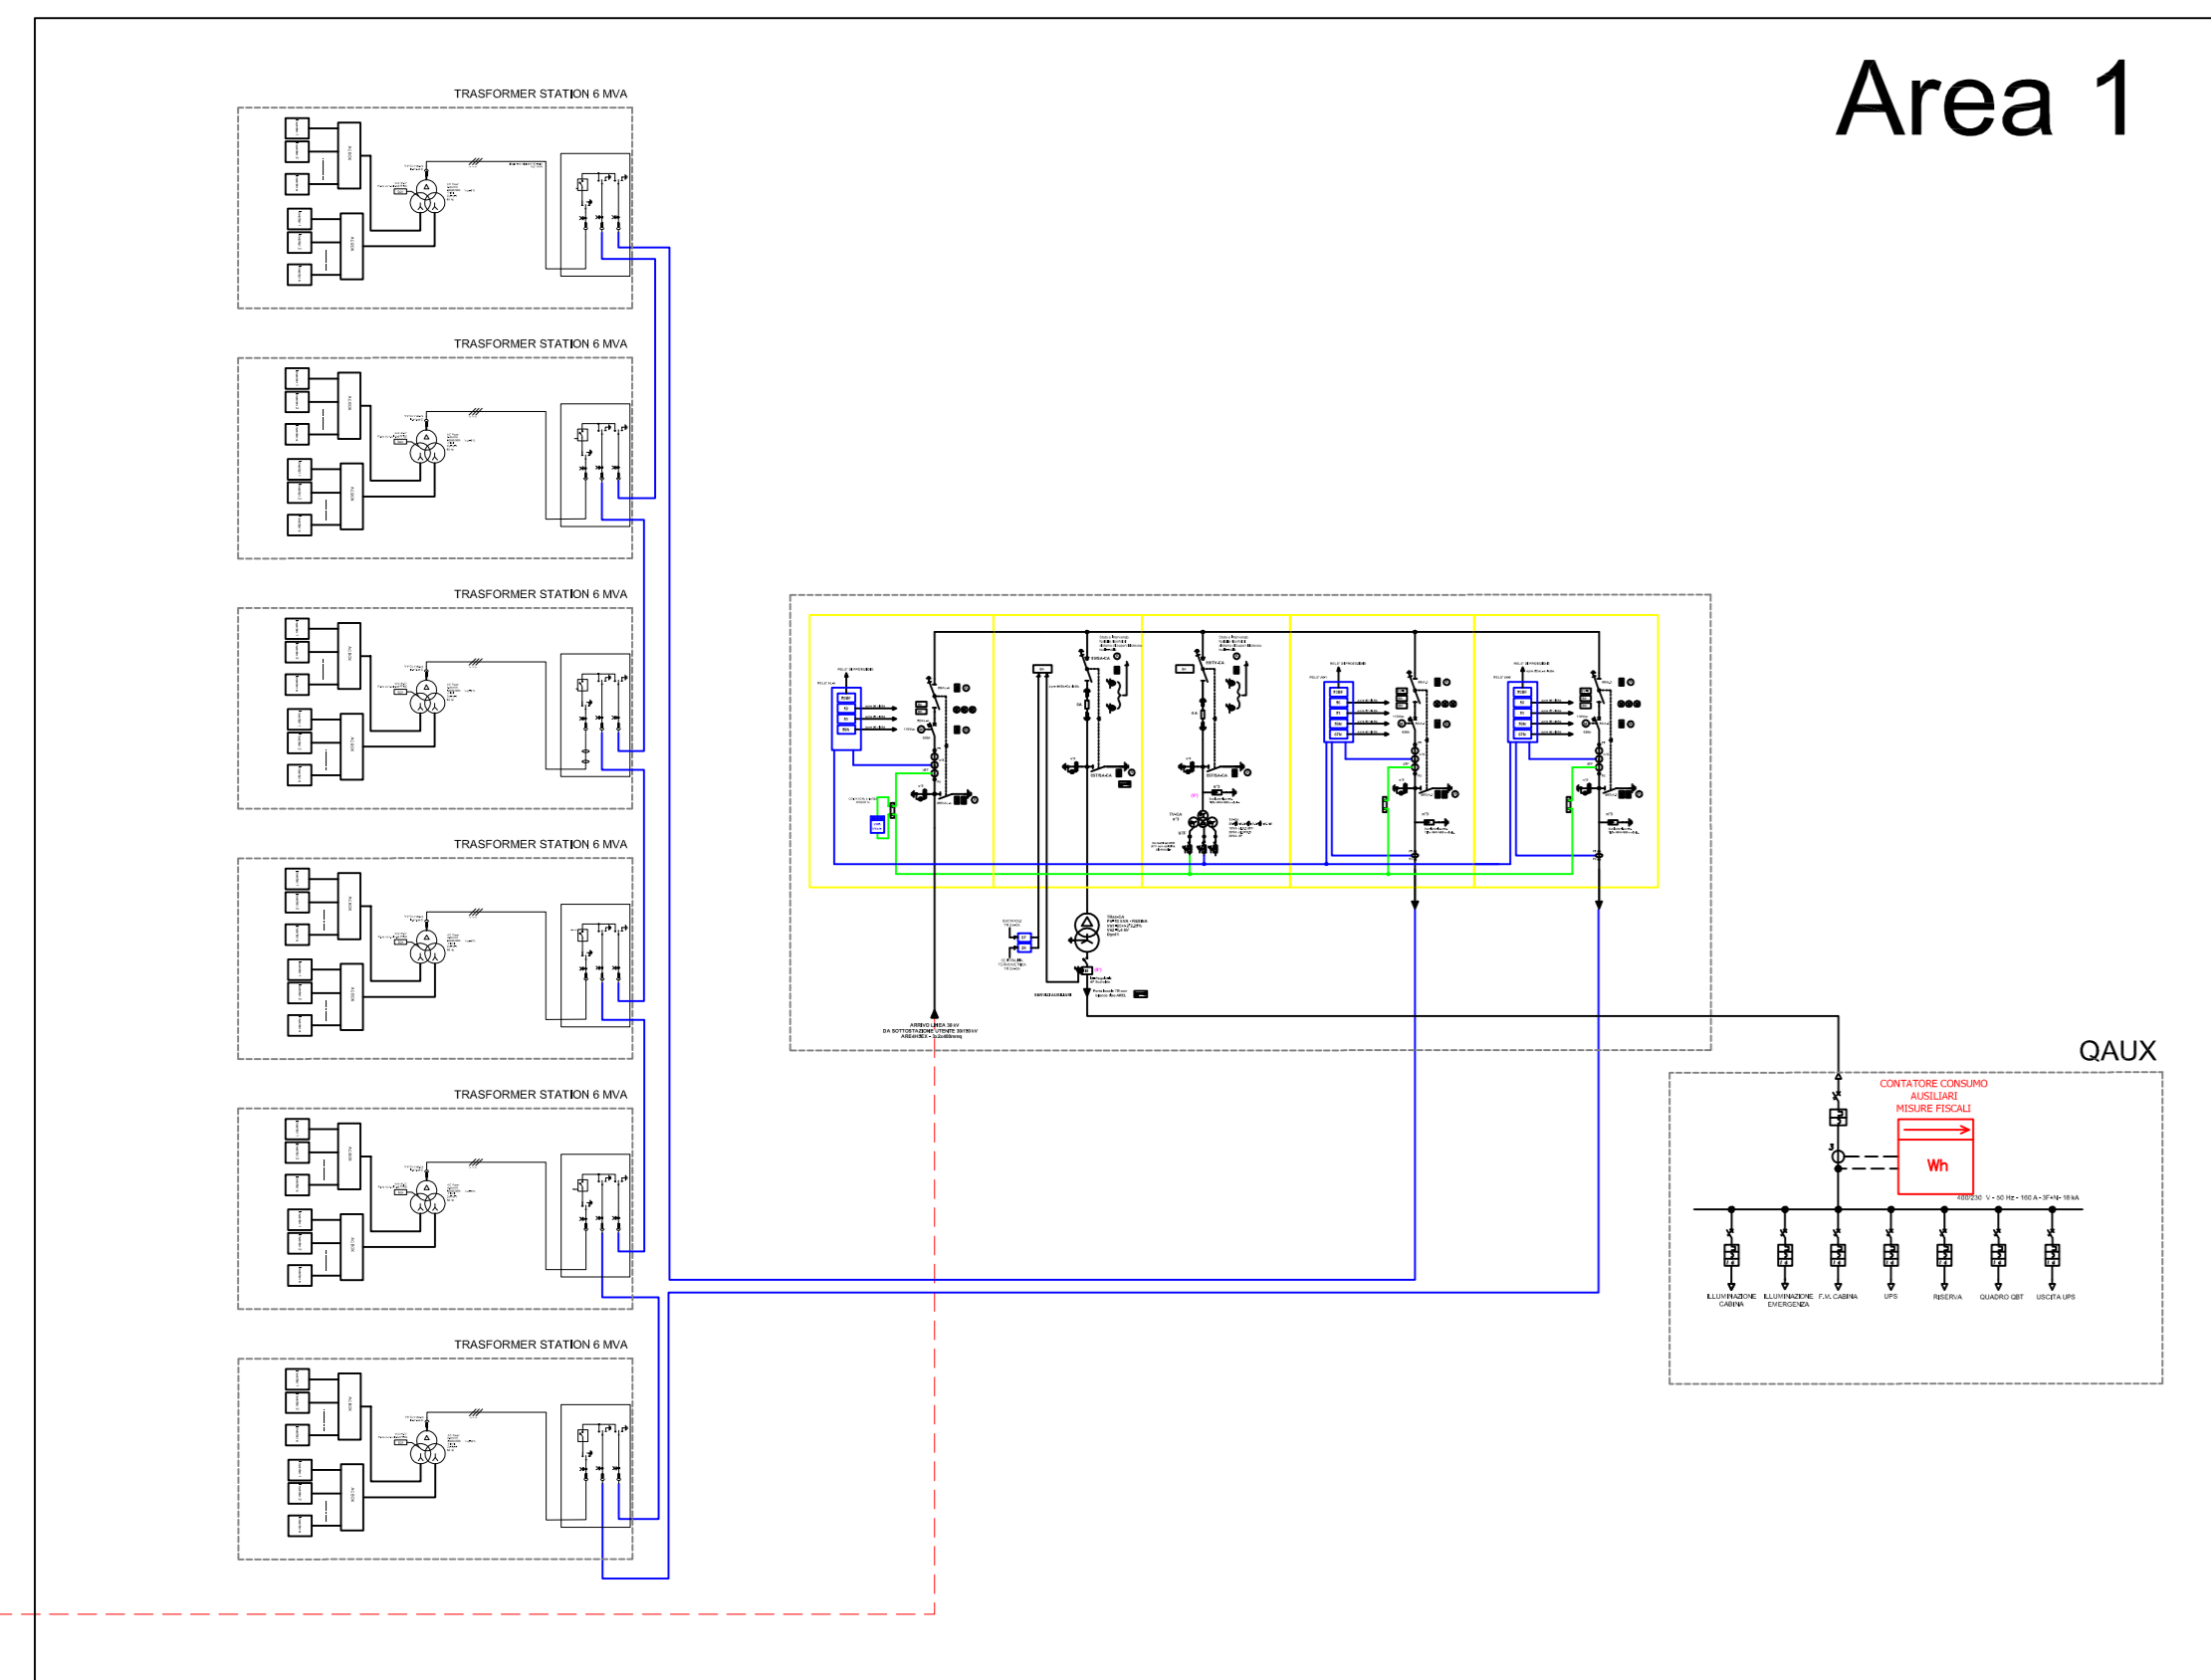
Area 1

TRASFORMER STATION 6 MVA

TRASFORMER STATION 6 MVA

TRASFORMER STATION 6 MVA

TRASFORMER STATION 6 MVA

TRASFORMER STATION 6 MVA

TRASFORMER STATION 6 MVA

ARRIVO LINEA 30 kV
DA SOTTOSTAZIONE UTENTE 30/150 kV
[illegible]

QAUX

CONTATORE CONSUMO
AUSILIARI
MISURE FISCALI

Wh

400/230 V - 50 Hz - 160 A - 3F+N - 10 kA

ILLUMINAZIONE CABINA
ILLUMINAZIONE EMERGENZA
F.M. CABINA
UPS
RISERVA
QUADRO QBT
USCITA UPS